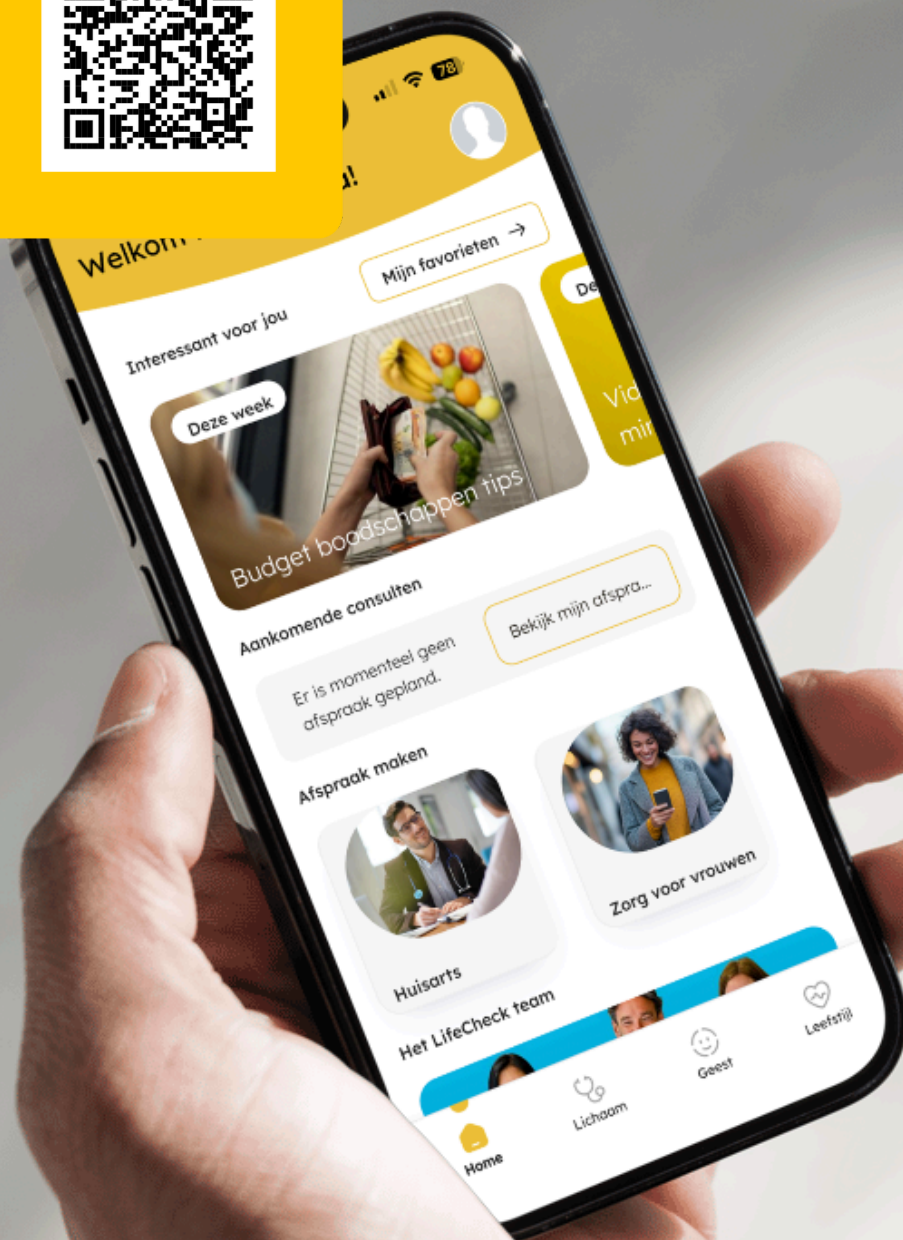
78

Welkom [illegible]u!

Mijn favorieten →

Interessant voor jou

Deze week

Budget boodschappen tips

De

Vid
mir

Aankomende consulten

Bekijk mijn afspra...

Er is momenteel geen afspraak gepland.

Afspraak maken

Zorg voor vrouwen

Huisarts

Het LifeCheck team

Home

Lichaam

Geest

Leefstijl